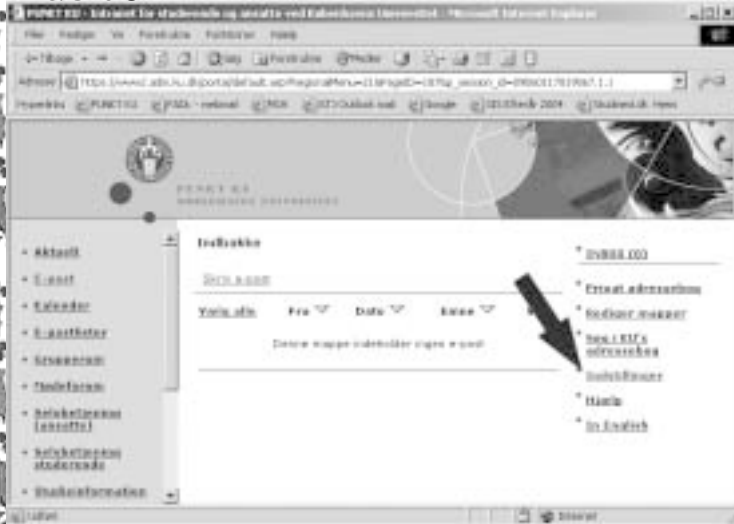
PUNKT KU - Intranet for studerende og ansatte ved Københavns Universitet - Microsoft Internet Explorer

Filer Rediger Vis Foretrukne Funktioner Hjælp

Tilbage Søg Foretrukne Medier

Adresse https://www2.adm.ku.dk/portal/default.asp?RegionalMenu=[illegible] Gå til

Hyperlinks PUNKT KU FSDA - webmail ROA KT3 Outlook mail Google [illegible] 2004 Studiered.dk Hmm

PUNKT KU
KØBENHAVNS UNIVERSITET

Aktuelt
E-post
Kalender
E-postlister
Grupperum
Nyhedsforum
Nyhedsforum (ansatte)
Nyhedsforum studerende
Studieinformation

Indbakke

Skriv e-post

Vælg alle Fra Dato Emne

Denne mappe indeholder ingen e-post

DVB88 003

Privat adressebog
Rediger mapper
Nyt i KU's adressebog
Indstillinger
Hjælp
In English

Udført Internet